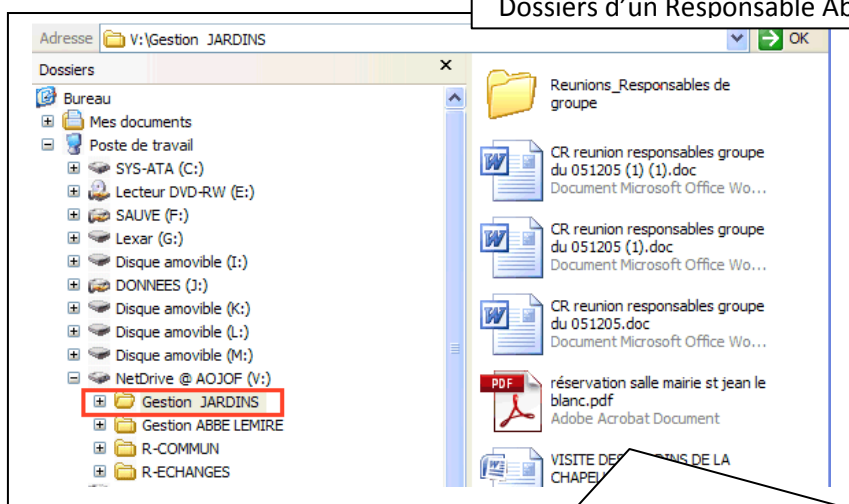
Dossiers d'un Responsable Ab

Adresse V:\Gestion JARDINS

OK

Dossiers

Bureau
Mes documents
Poste de travail
SYS-ATA (C:)
Lecteur DVD-RW (E:)
SAUVE (F:)
Lexar (G:)
Disque amovible (I:)
DONNEES (J:)
Disque amovible (K:)
Disque amovible (L:)
Disque amovible (M:)
NetDrive @ AOJOF (V:)
Gestion JARDINS
Gestion ABBE LEMIRE
R-COMMUN
R-ECHANGES

Reunions_Responsables de groupe

CR reunion responsables groupe du 051205 (1) (1).doc
Document Microsoft Office Wo...

CR reunion responsables groupe du 051205 (1).doc
Document Microsoft Office Wo...

CR reunion responsables groupe du 051205.doc
Document Microsoft Office Wo...

PDF
réservation salle mairie st jean le blanc.pdf
Adobe Acrobat Document

VISITE DES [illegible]INS DE LA CHAPEL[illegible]